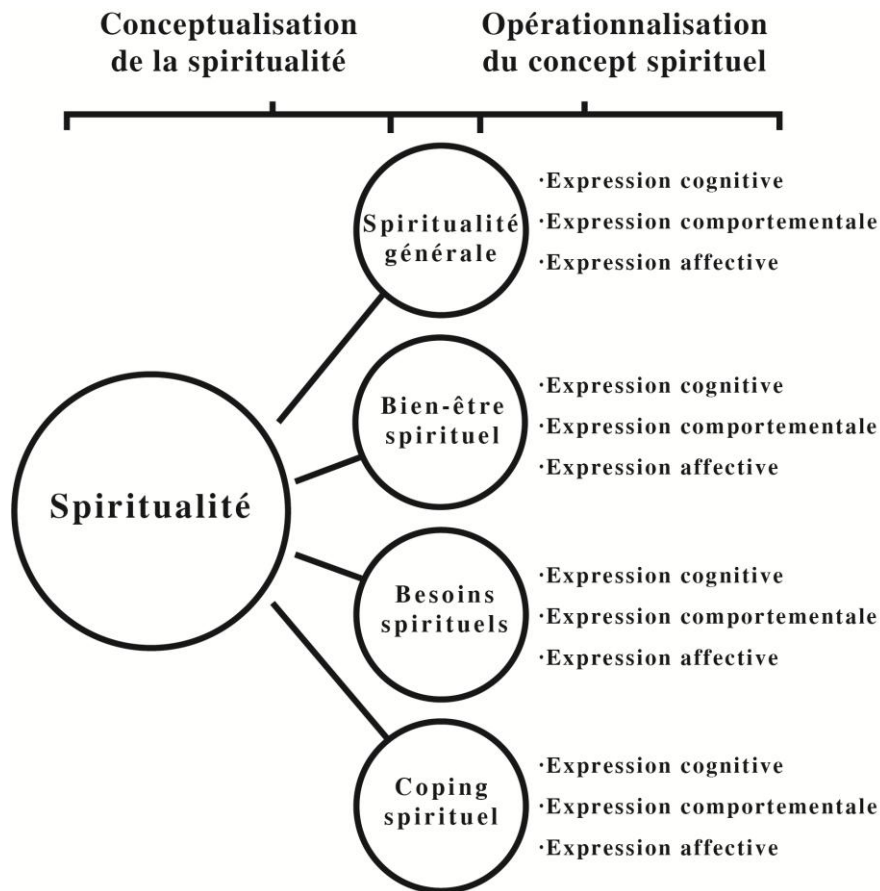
Conceptualisation de la spiritualité

Opérationnalisation du concept spirituel

Spiritualité générale

·Expression cognitive
·Expression comportementale
·Expression affective

Bien-être spirituel

·Expression cognitive
·Expression comportementale
·Expression affective

Spiritualité

Besoins spirituels

·Expression cognitive
·Expression comportementale
·Expression affective

Coping spirituel

·Expression cognitive
·Expression comportementale
·Expression affective